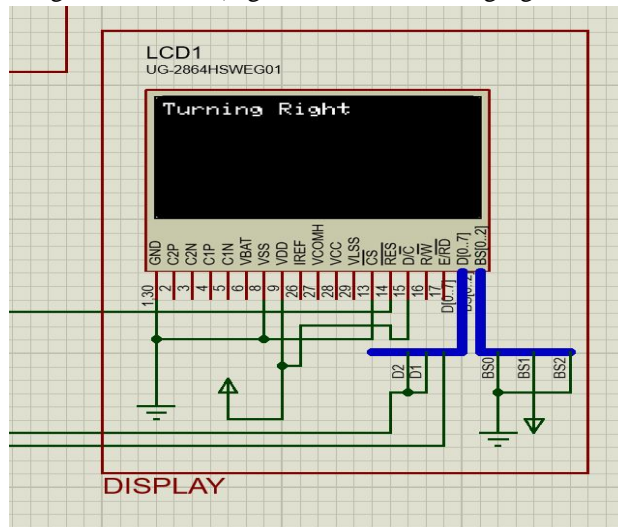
LCD1
UG-2864HSWEG01

Turning Right

GND
C2P
C2N
C1P
C1N
VBAT
VSS
VDD
IREF
VCOMH
VCC
VLSS
CS
RES
D/C
R/W
E/RD
D[0..7]
BS[0..2]

1,30
2
3
4
5
6
8
9
26
27
28
29
13
14
15
16
17

D[0..7]
BS[0..2]
D2
D1
BS0
BS1
BS2

DISPLAY